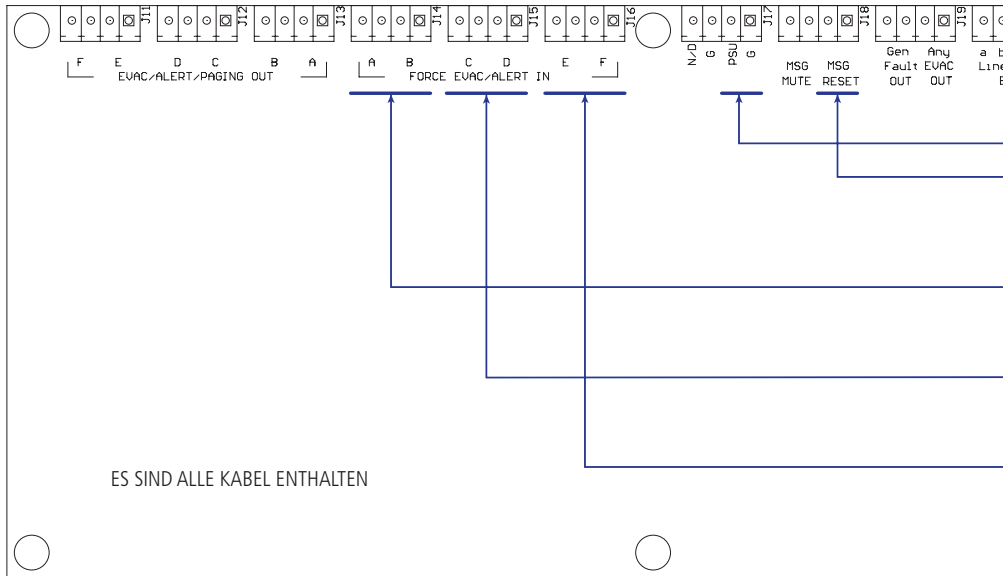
J11 J12 J13 J14 J15 J16 J17 J18 J19

F E D C B A
EVAC/ALERT/PAGING OUT

A B C D E F
FORCE EVAC/ALERT IN

N/D G PSU G

MSG MUTE MSG RESET

Gen Fault OUT Any EVAC OUT

a b Line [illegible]

ES SIND ALLE KABEL ENTHALTEN